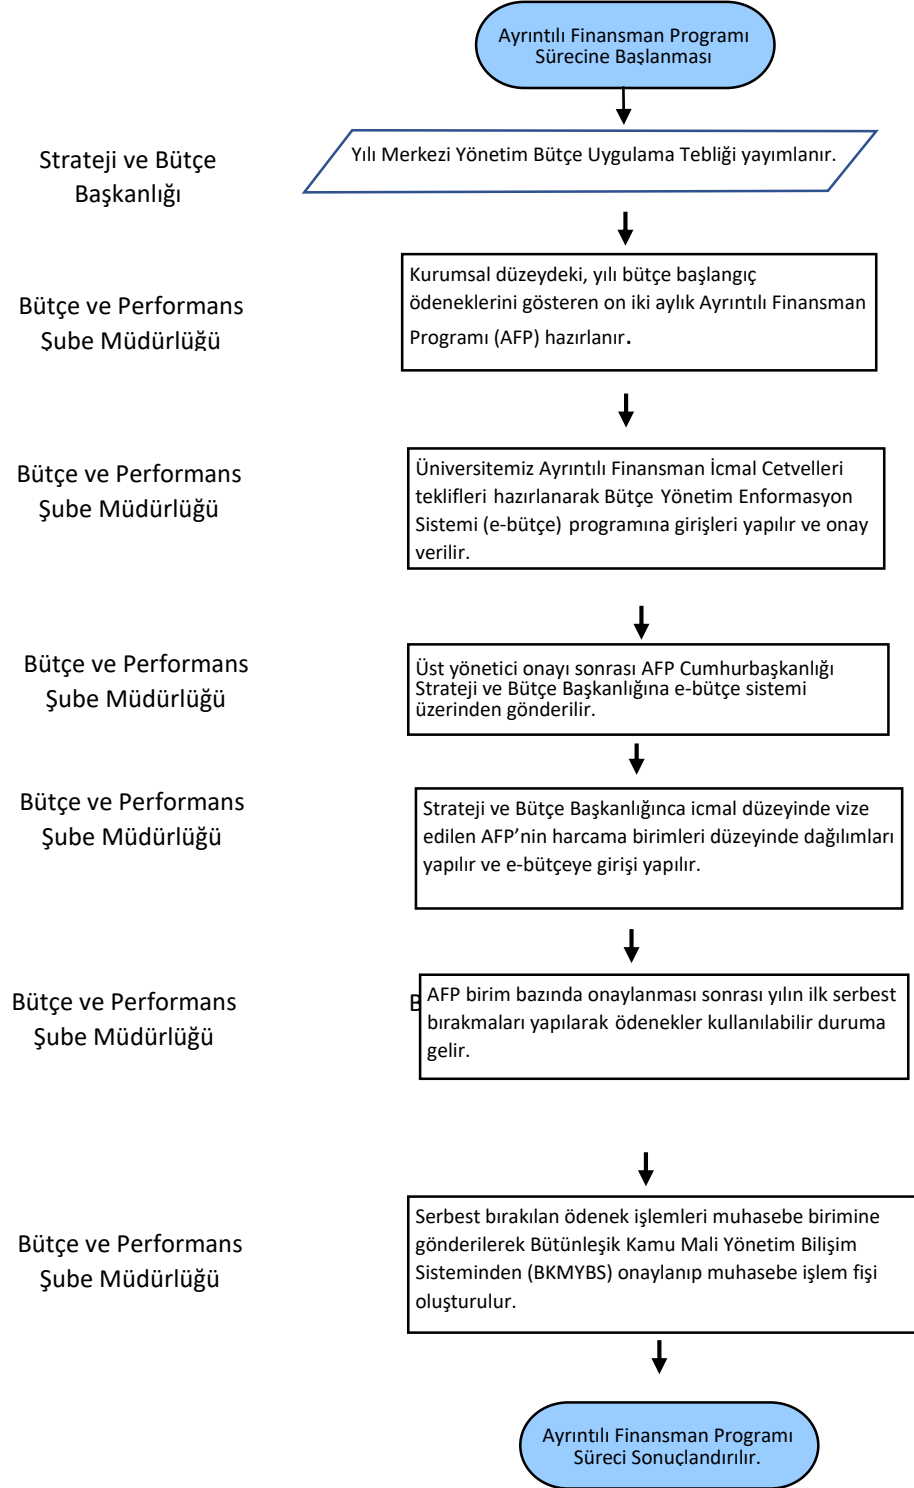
Ayrıntılı Finansman Programı Sürecine Başlanması

Strateji ve Bütçe Başkanlığı

Yılı Merkezi Yönetim Bütçe Uygulama Tebliği yayımlanır.

Bütçe ve Performans Şube Müdürlüğü

Kurumsal düzeydeki, yılı bütçe başlangıç ödeneklerini gösteren on iki aylık Ayrıntılı Finansman Programı (AFP) hazırlanır.

Bütçe ve Performans Şube Müdürlüğü

Üniversitemiz Ayrıntılı Finansman İcmal Cetvelleri teklifleri hazırlanarak Bütçe Yönetim Enformasyon Sistemi (e-bütçe) programına girişleri yapılır ve onay verilir.

Bütçe ve Performans Şube Müdürlüğü

Üst yönetici onayı sonrası AFP Cumhurbaşkanlığı Strateji ve Bütçe Başkanlığına e-bütçe sistemi üzerinden gönderilir.

Bütçe ve Performans Şube Müdürlüğü

Strateji ve Bütçe Başkanlığınca icmal düzeyinde vize edilen AFP'nin harcama birimleri düzeyinde dağılımları yapılır ve e-bütçeye girişi yapılır.

Bütçe ve Performans Şube Müdürlüğü

B AFP birim bazında onaylanması sonrası yılın ilk serbest bırakmaları yapılarak ödenekler kullanılabilir duruma gelir.

Bütçe ve Performans Şube Müdürlüğü

Serbest bırakılan ödenek işlemleri muhasebe birimine gönderilerek Bütünleşik Kamu Mali Yönetim Bilişim Sisteminden (BKMYBS) onaylanıp muhasebe işlem fişi oluşturulur.

Ayrıntılı Finansman Programı Süreci Sonuçlandırılır.